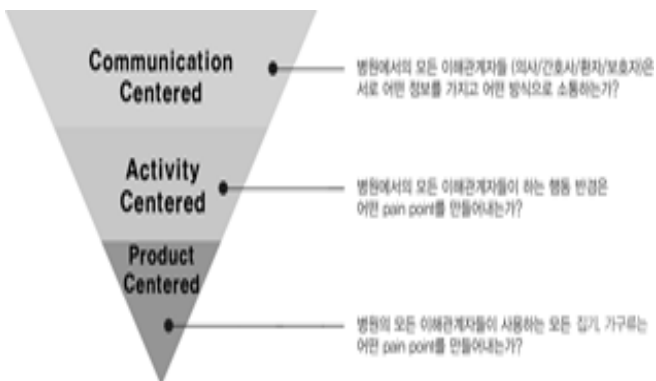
Communication Centered

병원에서의 모든 이해관계자들 (의사/간호사/환자/보호자)은 서로 어떤 정보를 가지고 어떤 방식으로 소통하는가?

Activity Centered

병원에서의 모든 이해관계자들이 하는 행동 반경은 어떤 pain point를 만들어내는가?

Product Centered

병원의 모든 이해관계자들이 사용하는 모든 집기, 가구류는 어떤 pain point를 만들어내는가?